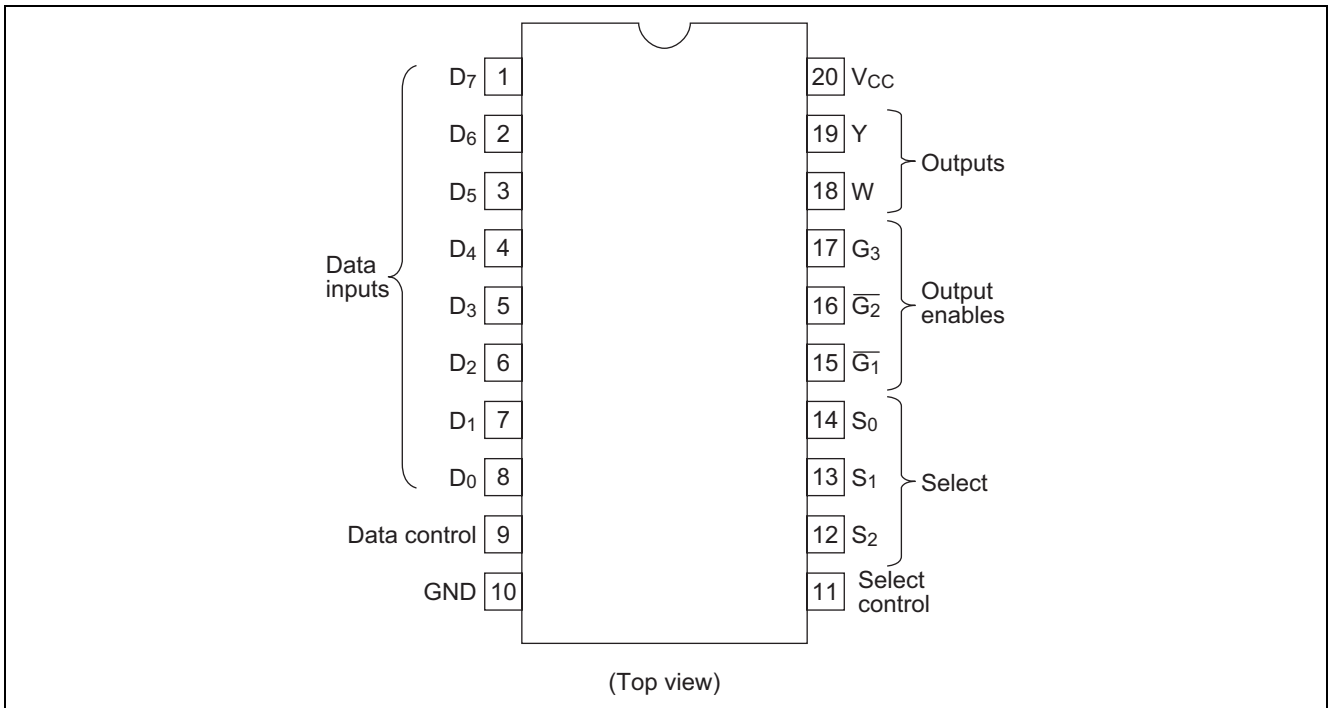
$D_7$ 1
$D_6$ 2
$D_5$ 3
$D_4$ 4
$D_3$ 5
$D_2$ 6
$D_1$ 7
$D_0$ 8

Data inputs

Data control 9
GND 10

20 $V_{CC}$
19 Y
18 W

Outputs

17 $G_3$
16 $\overline{G_2}$
15 $\overline{G_1}$

Output enables

14 $S_0$
13 $S_1$
12 $S_2$

Select

11 Select control

(Top view)